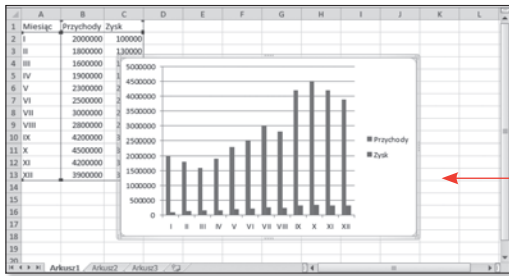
| | A | B | C | D | E | F | G | H | I | J | K | L |
|---|---|---|---|---|---|---|---|---|---|---|---|---|
| 1 | Miesiąc | Przychody | Zysk | | | | | | | | | |
| 2 | I | 2000000 | 100000 | | | | | | | | | |
| 3 | II | 1800000 | 130000 | | | | | | | | | |
| 4 | III | 1600000 | 1 | | | | | | | | | |
| 5 | IV | 1900000 | 1 | | | | | | | | | |
| 6 | V | 2300000 | 2 | | | | | | | | | |
| 7 | VI | 2500000 | 2 | | | | | | | | | |
| 8 | VII | 3000000 | 2 | | | | | | | | | |
| 9 | VIII | 2800000 | 2 | | | | | | | | | |
| 10 | IX | 4200000 | 3 | | | | | | | | | |
| 11 | X | 4500000 | 3 | | | | | | | | | |
| 12 | XI | 4200000 | 3 | | | | | | | | | |
| 13 | XII | 3900000 | 3 | | | | | | | | | |
| 14 | | | | | | | | | | | | |
| 15 | | | | | | | | | | | | |
| 16 | | | | | | | | | | | | |
| 17 | | | | | | | | | | | | |
| 18 | | | | | | | | | | | | |
| 19 | | | | | | | | | | | | |

5000000
4500000
4000000
3500000
3000000
2500000
2000000
1500000
1000000
500000
0

I II III IV V VI VII VIII IX X XI XII

Przychody
Zysk

Arkusz1 Arkusz2 Arkusz3